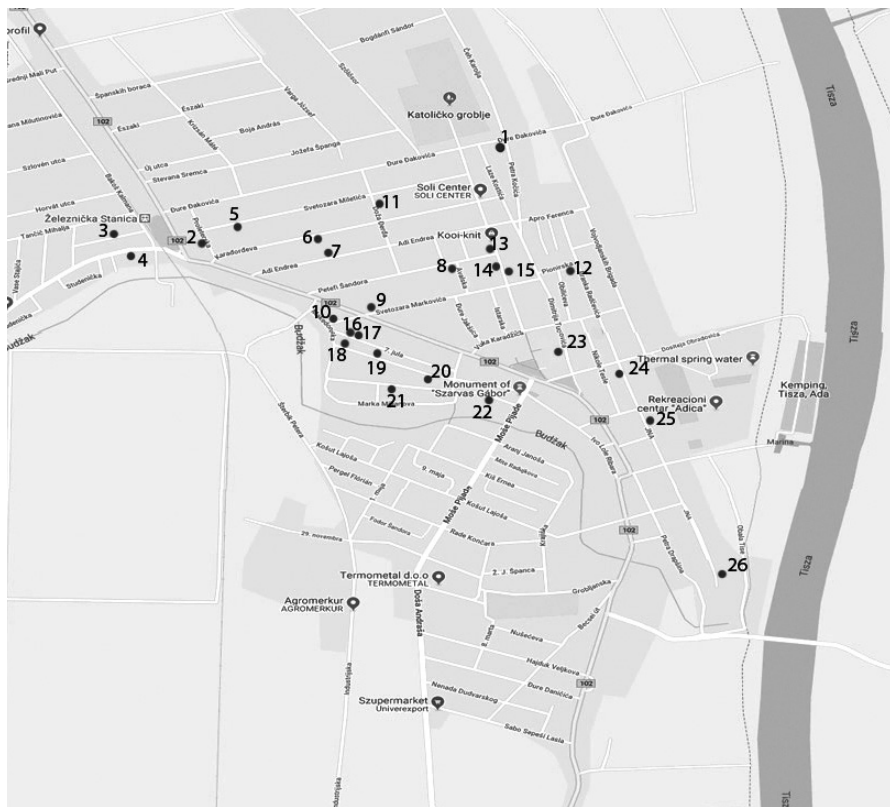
profil
Bogdánfi Sándor
Katoličko groblje
1
Đure Đakovića
Španskih boraca
Északi
Északi
Boja András
Jožefa Španga
Szlovén utca
Stevana Sremca
Đure Đakovića
Svetozara Miletića
Soli Center
SOLI CENTER
11
Železnička Stanica
5
Apro Ferenca
3
2
6
Kooi-knit
13
Tančić Mihalja
4
7
Karađorđeva
Adi Endrea
Adi Endrea
8
14
15
Pionirska
12
Petefi Šandora
9
Svetozara Markovića
10
16
17
Budžak
Vuka Karadžića
23
Dositeja Obradovića
18
19
7. Jula
20
Thermal spring water
24
Monument of "Szarvas Gábor"
Kemping Tisza, Ada
21
Marka Miljanova
22
Rekreacioni centar "Adica"
25
Budžak
Marina
Tisza
Košut Lajoša
Arany Janoša
Pergel Flórián
9. maja
Kiš Ernea
Košut Lajoša
Moše Pijade
Moše Pijade
Fodor Šandora
Rade Končara
29. novembra
102
Termometal d.o.o
TERMOMETAL
2. J. Španca
Grobljanska
26
Agromerkur
AGROMERKUR
Doža Andraša
Nušićeva
Hajduk Veljkova
Đure Daničića
Nenada Dudvarskog
Szupermarket
Univerexport
102
Sabo Sepeši Lasla
Industrijska
Tisza